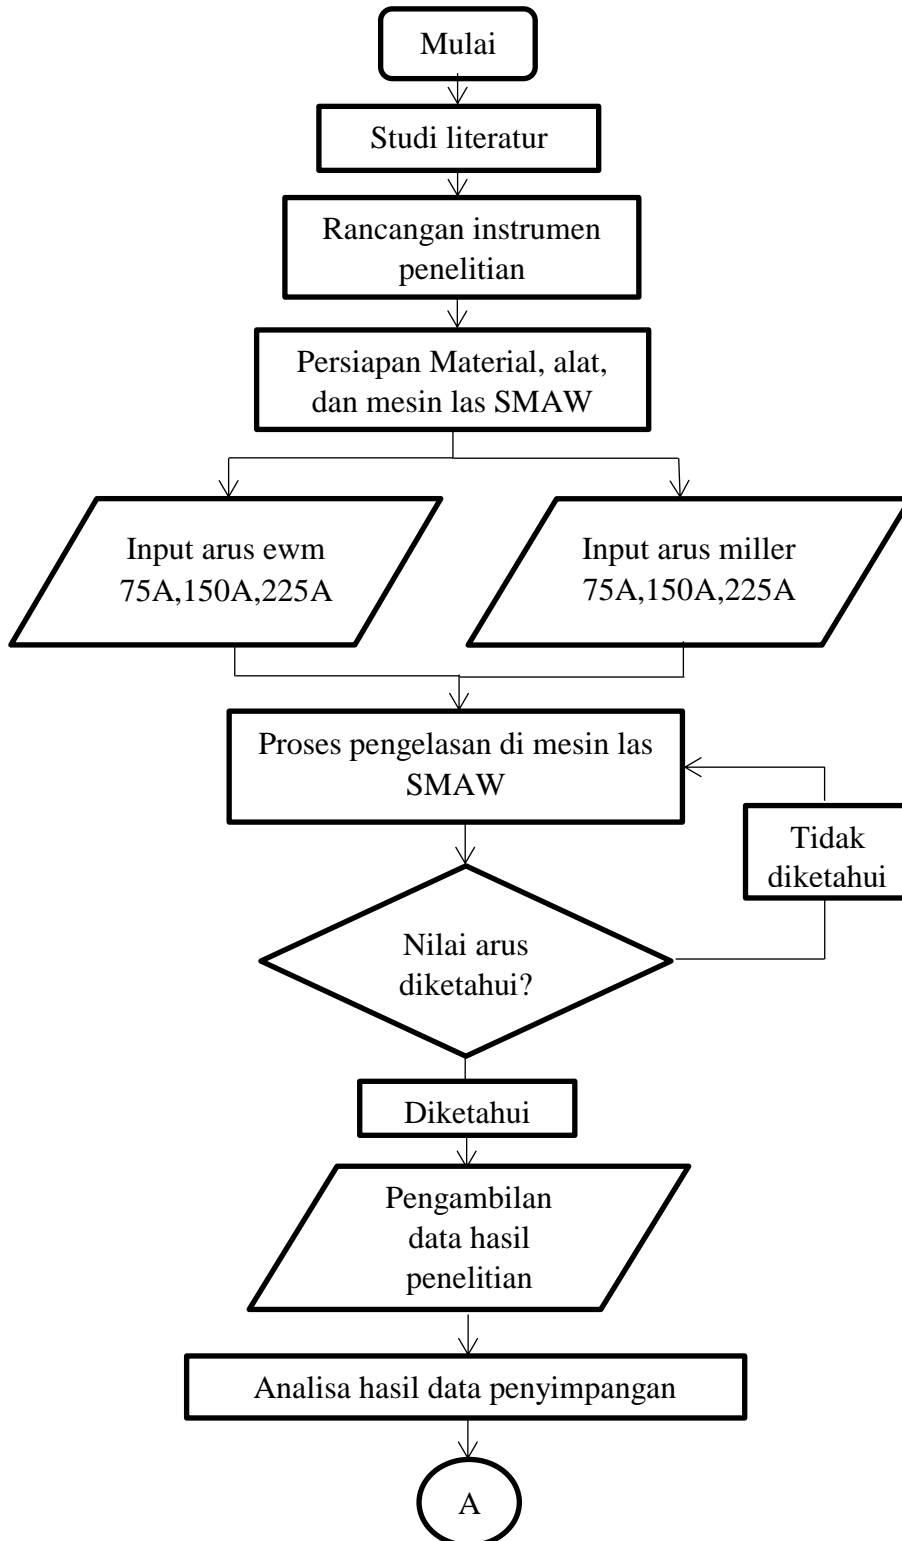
Mulai

Studi literatur

Rancangan instrumen penelitian

Persiapan Material, alat, dan mesin las SMAW

Input arus ewm 75A,150A,225A

Input arus miller 75A,150A,225A

Proses pengelasan di mesin las SMAW

Tidak diketahui

Nilai arus diketahui?

Diketahui

Pengambilan data hasil penelitian

Analisa hasil data penyimpangan

A